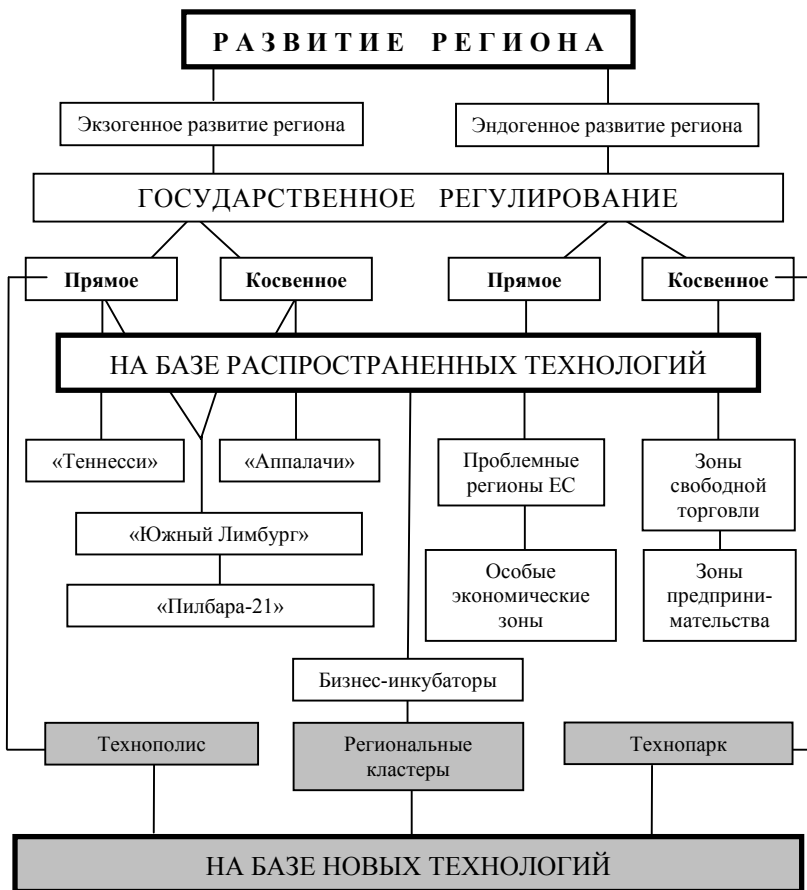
РАЗВИТИЕ РЕГИОНА

Экзогенное развитие региона

Эндогенное развитие региона

ГОСУДАРСТВЕННОЕ РЕГУЛИРОВАНИЕ

Прямое

Косвенное

Прямое

Косвенное

НА БАЗЕ РАСПРОСТРАНЕННЫХ ТЕХНОЛОГИЙ

«Теннесси»

«Аппалачи»

Проблемные регионы ЕС

Зоны свободной торговли

«Южный Лимбург»

«Пилбара-21»

Особые экономические зоны

Зоны предпринимательства

Бизнес-инкубаторы

Технополис

Региональные кластеры

Технопарк

НА БАЗЕ НОВЫХ ТЕХНОЛОГИЙ